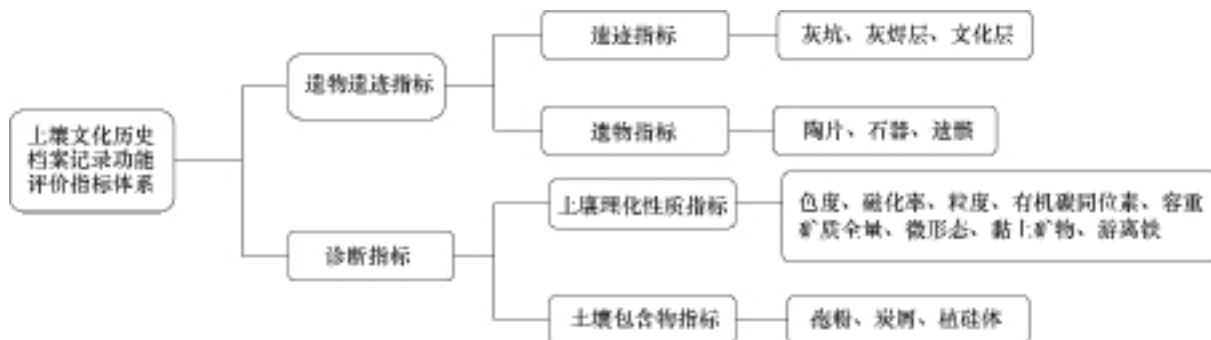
土壤文化历史档案记录功能评价指标体系

遗物遗迹指标

遗迹指标

灰坑、灰烬层、文化层

遗物指标

陶片、石器、遗骸

诊断指标

土壤理化性质指标

色度、磁化率、粒度、有机碳同位素、容重、矿质全量、微形态、黏土矿物、游离铁

土壤包含物指标

孢粉、炭屑、植硅体